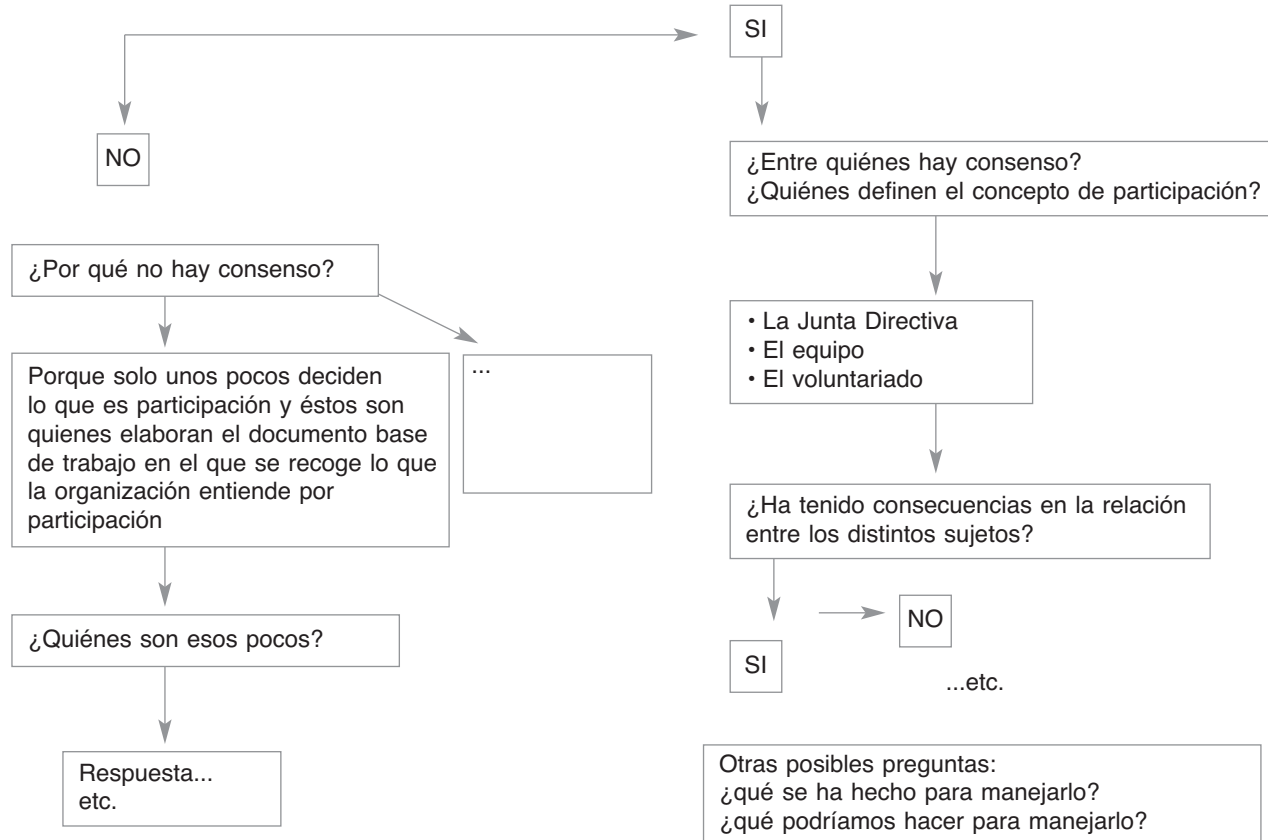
SI

NO

¿Entre quiénes hay consenso?
¿Quiénes definen el concepto de participación?

¿Por qué no hay consenso?

• La Junta Directiva
• El equipo
• El voluntariado

Porque solo unos pocos deciden lo que es participación y éstos son quienes elaboran el documento base de trabajo en el que se recoge lo que la organización entiende por participación

...

¿Ha tenido consecuencias en la relación entre los distintos sujetos?

NO

SI

...etc.

¿Quiénes son esos pocos?

Respuesta...
etc.

Otras posibles preguntas:
¿qué se ha hecho para manejarlo?
¿qué podríamos hacer para manejarlo?